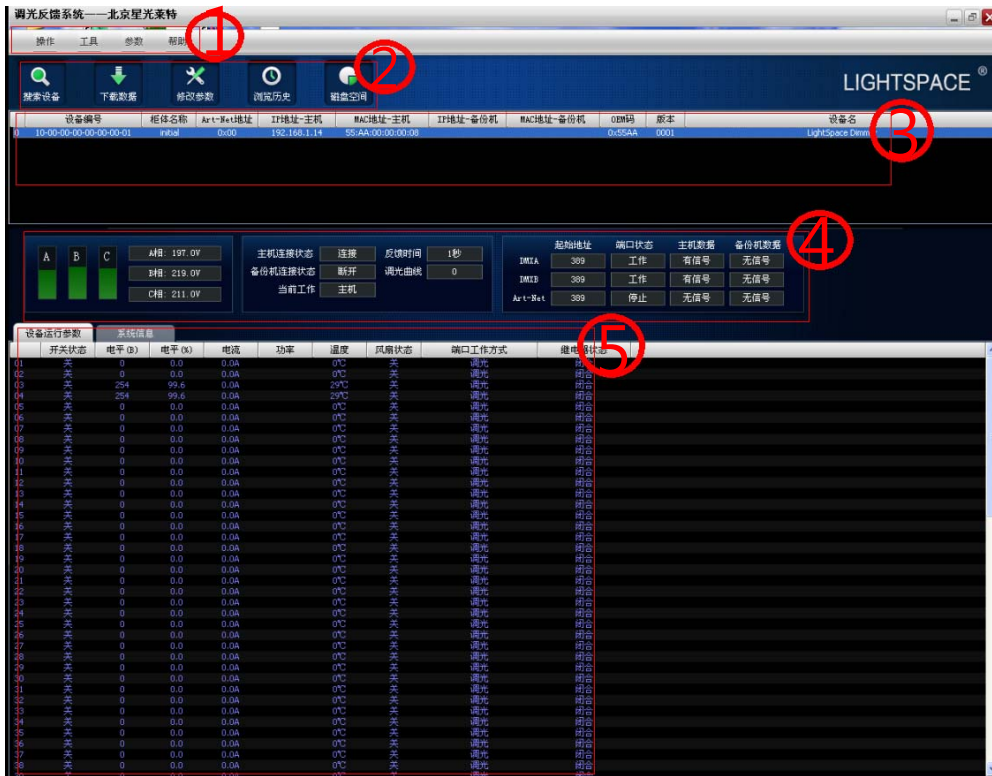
调光反馈系统——北京星光莱特

操作 工具 参数 帮助

①

搜索设备 下载数据 修改参数 浏览历史 磁盘空间

②

LIGHTSPACE ®

| | 设备编号 | 柜体名称 | Art-Net地址 | IP地址-主机 | MAC地址-主机 | IP地址-备份机 | MAC地址-备份机 | OEM码 | 版本 | 设备名 |
|---|---|---|---|---|---|---|---|---|---|---|
| 0 | 10-00-00-00-00-00-00-01 | initial | 0x00 | 192.168.1.14 | 55:AA:00:00:00:08 | | | 0x55AA | 0001 | LightSpace Dimm |

③

A B C

A相: 197.0V
B相: 219.0V
C相: 211.0V

主机连接状态 连接 反馈时间 1秒
备份机连接状态 断开 调光曲线 0
当前工作 主机

| | 起始地址 | 端口状态 | 主机数据 | 备份机数据 |
|---|---|---|---|---|
| DMXA | 389 | 工作 | 有信号 | 无信号 |
| DMXB | 389 | 工作 | 有信号 | 无信号 |
| Art-Net | 389 | 停止 | 无信号 | 无信号 |

④

设备运行参数 系统信息

⑤

| | 开关状态 | 电平(D) | 电平(%) | 电流 | 功率 | 温度 | 风扇状态 | 端口工作方式 | 继电器状态 |
|---|---|---|---|---|---|---|---|---|---|
| 01 | 关 | 0 | 0.0 | 0.0A | | 0℃ | 关 | 调光 | 闭合 |
| 02 | 关 | 0 | 0.0 | 0.0A | | 0℃ | 关 | 调光 | 闭合 |
| 03 | 关 | 254 | 99.6 | 0.0A | | 29℃ | 关 | 调光 | 闭合 |
| 04 | 关 | 254 | 99.6 | 0.0A | | 29℃ | 关 | 调光 | 闭合 |
| 05 | 关 | 0 | 0.0 | 0.0A | | 0℃ | 关 | 调光 | 闭合 |
| 06 | 关 | 0 | 0.0 | 0.0A | | 0℃ | 关 | 调光 | 闭合 |
| 07 | 关 | 0 | 0.0 | 0.0A | | 0℃ | 关 | 调光 | 闭合 |
| 08 | 关 | 0 | 0.0 | 0.0A | | 0℃ | 关 | 调光 | 闭合 |
| 09 | 关 | 0 | 0.0 | 0.0A | | 0℃ | 关 | 调光 | 闭合 |
| 10 | 关 | 0 | 0.0 | 0.0A | | 0℃ | 关 | 调光 | 闭合 |
| 11 | 关 | 0 | 0.0 | 0.0A | | 0℃ | 关 | 调光 | 闭合 |
| 12 | 关 | 0 | 0.0 | 0.0A | | 0℃ | 关 | 调光 | 闭合 |
| 13 | 关 | 0 | 0.0 | 0.0A | | 0℃ | 关 | 调光 | 闭合 |
| 14 | 关 | 0 | 0.0 | 0.0A | | 0℃ | 关 | 调光 | 闭合 |
| 15 | 关 | 0 | 0.0 | 0.0A | | 0℃ | 关 | 调光 | 闭合 |
| 16 | 关 | 0 | 0.0 | 0.0A | | 0℃ | 关 | 调光 | 闭合 |
| 17 | 关 | 0 | 0.0 | 0.0A | | 0℃ | 关 | 调光 | 闭合 |
| 18 | 关 | 0 | 0.0 | 0.0A | | 0℃ | 关 | 调光 | 闭合 |
| 19 | 关 | 0 | 0.0 | 0.0A | | 0℃ | 关 | 调光 | 闭合 |
| 20 | 关 | 0 | 0.0 | 0.0A | | 0℃ | 关 | 调光 | 闭合 |
| 21 | 关 | 0 | 0.0 | 0.0A | | 0℃ | 关 | 调光 | 闭合 |
| 22 | 关 | 0 | 0.0 | 0.0A | | 0℃ | 关 | 调光 | 闭合 |
| 23 | 关 | 0 | 0.0 | 0.0A | | 0℃ | 关 | 调光 | 闭合 |
| 24 | 关 | 0 | 0.0 | 0.0A | | 0℃ | 关 | 调光 | 闭合 |
| 25 | 关 | 0 | 0.0 | 0.0A | | 0℃ | 关 | 调光 | 闭合 |
| 26 | 关 | 0 | 0.0 | 0.0A | | 0℃ | 关 | 调光 | 闭合 |
| 27 | 关 | 0 | 0.0 | 0.0A | | 0℃ | 关 | 调光 | 闭合 |
| 28 | 关 | 0 | 0.0 | 0.0A | | 0℃ | 关 | 调光 | 闭合 |
| 29 | 关 | 0 | 0.0 | 0.0A | | 0℃ | 关 | 调光 | 闭合 |
| 30 | 关 | 0 | 0.0 | 0.0A | | 0℃ | 关 | 调光 | 闭合 |
| 31 | 关 | 0 | 0.0 | 0.0A | | 0℃ | 关 | 调光 | 闭合 |
| 32 | 关 | 0 | 0.0 | 0.0A | | 0℃ | 关 | 调光 | 闭合 |
| 33 | 关 | 0 | 0.0 | 0.0A | | 0℃ | 关 | 调光 | 闭合 |
| 34 | 关 | 0 | 0.0 | 0.0A | | 0℃ | 关 | 调光 | 闭合 |
| 35 | 关 | 0 | 0.0 | 0.0A | | 0℃ | 关 | 调光 | 闭合 |
| 36 | 关 | 0 | 0.0 | 0.0A | | 0℃ | 关 | 调光 | 闭合 |
| 37 | 关 | 0 | 0.0 | 0.0A | | 0℃ | 关 | 调光 | 闭合 |
| 38 | 关 | 0 | 0.0 | 0.0A | | 0℃ | 关 | 调光 | 闭合 |